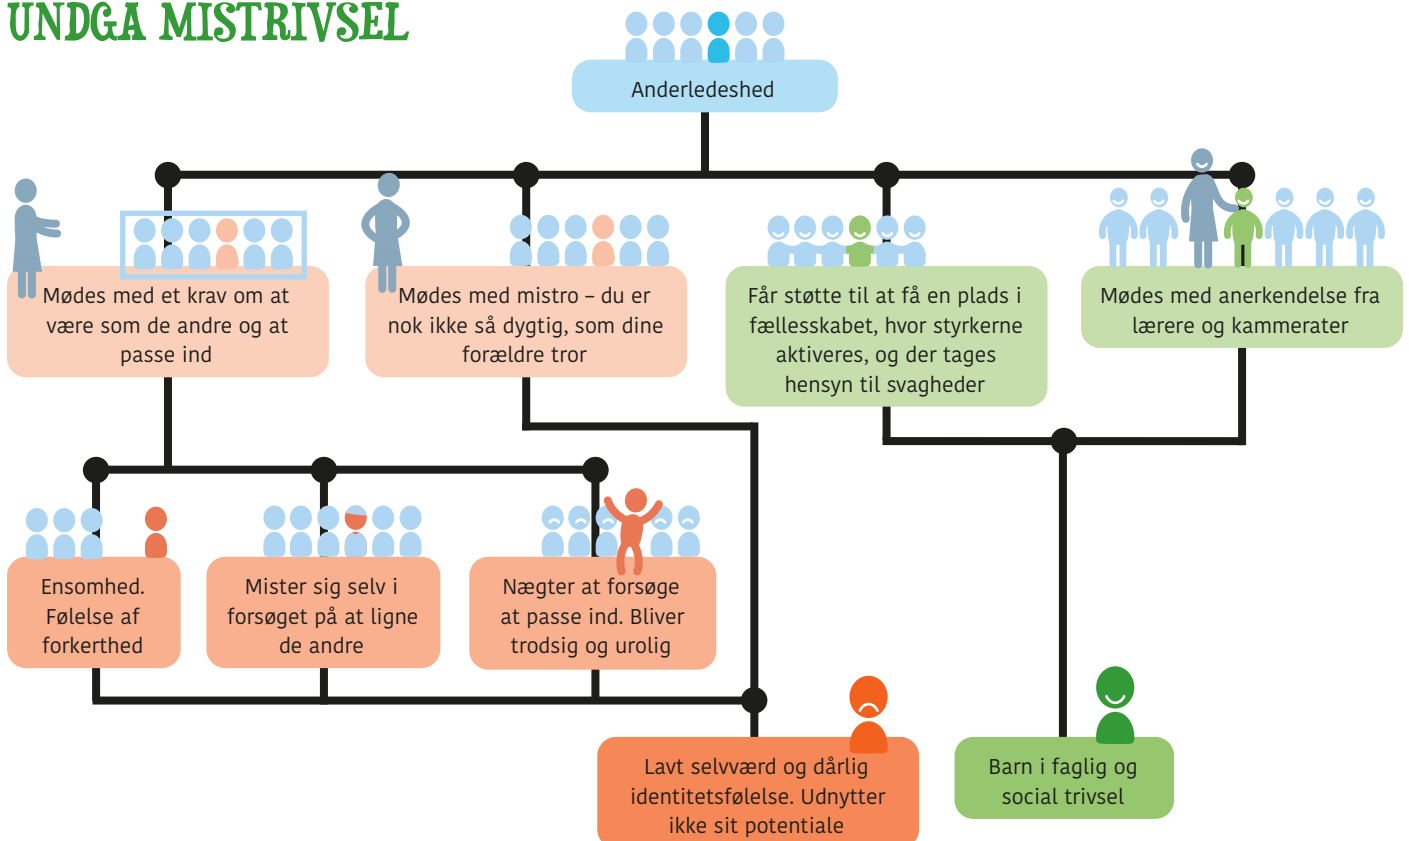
UNDGA MISTRIVSEL

Anderledeshed

Mødes med et krav om at være som de andre og at passe ind

Mødes med mistro – du er nok ikke så dygtig, som dine forældre tror

Får støtte til at få en plads i fællesskabet, hvor styrkerne aktiveres, og der tages hensyn til svagheder

Mødes med anerkendelse fra lærere og kammerater

Ensomhed. Følelse af forkerthed

Mister sig selv i forsøget på at ligne de andre

Nægter at forsøge at passe ind. Bliver trodsig og urolig

Lavt selvværd og dårlig identitetsfølelse. Udnytter ikke sit potentiale

Barn i faglig og social trivsel